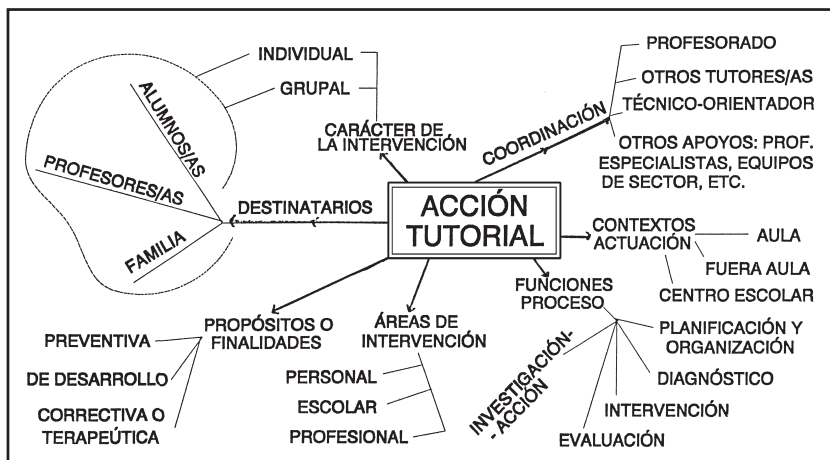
ACCIÓN TUTORIAL

INDIVIDUAL
GRUPAL
CARÁCTER DE LA INTERVENCIÓN

COORDINACIÓN
PROFESORADO
OTROS TUTORES/AS
TÉCNICO-ORIENTADOR
OTROS APOYOS: PROF. ESPECIALISTAS, EQUIPOS DE SECTOR, ETC.

DESTINATARIOS
ALUMNOS/AS
PROFESORES/AS
FAMILIA

CONTEXTOS ACTUACIÓN
AULA
FUERA AULA
CENTRO ESCOLAR

FUNCIONES PROCESO
PLANIFICACIÓN Y ORGANIZACIÓN
DIAGNÓSTICO
INTERVENCIÓN
EVALUACIÓN
INVESTIGACIÓN-ACCIÓN

PROPÓSITOS O FINALIDADES
PREVENTIVA
DE DESARROLLO
CORRECTIVA O TERAPEÚTICA

ÁREAS DE INTERVENCIÓN
PERSONAL
ESCOLAR
PROFESIONAL